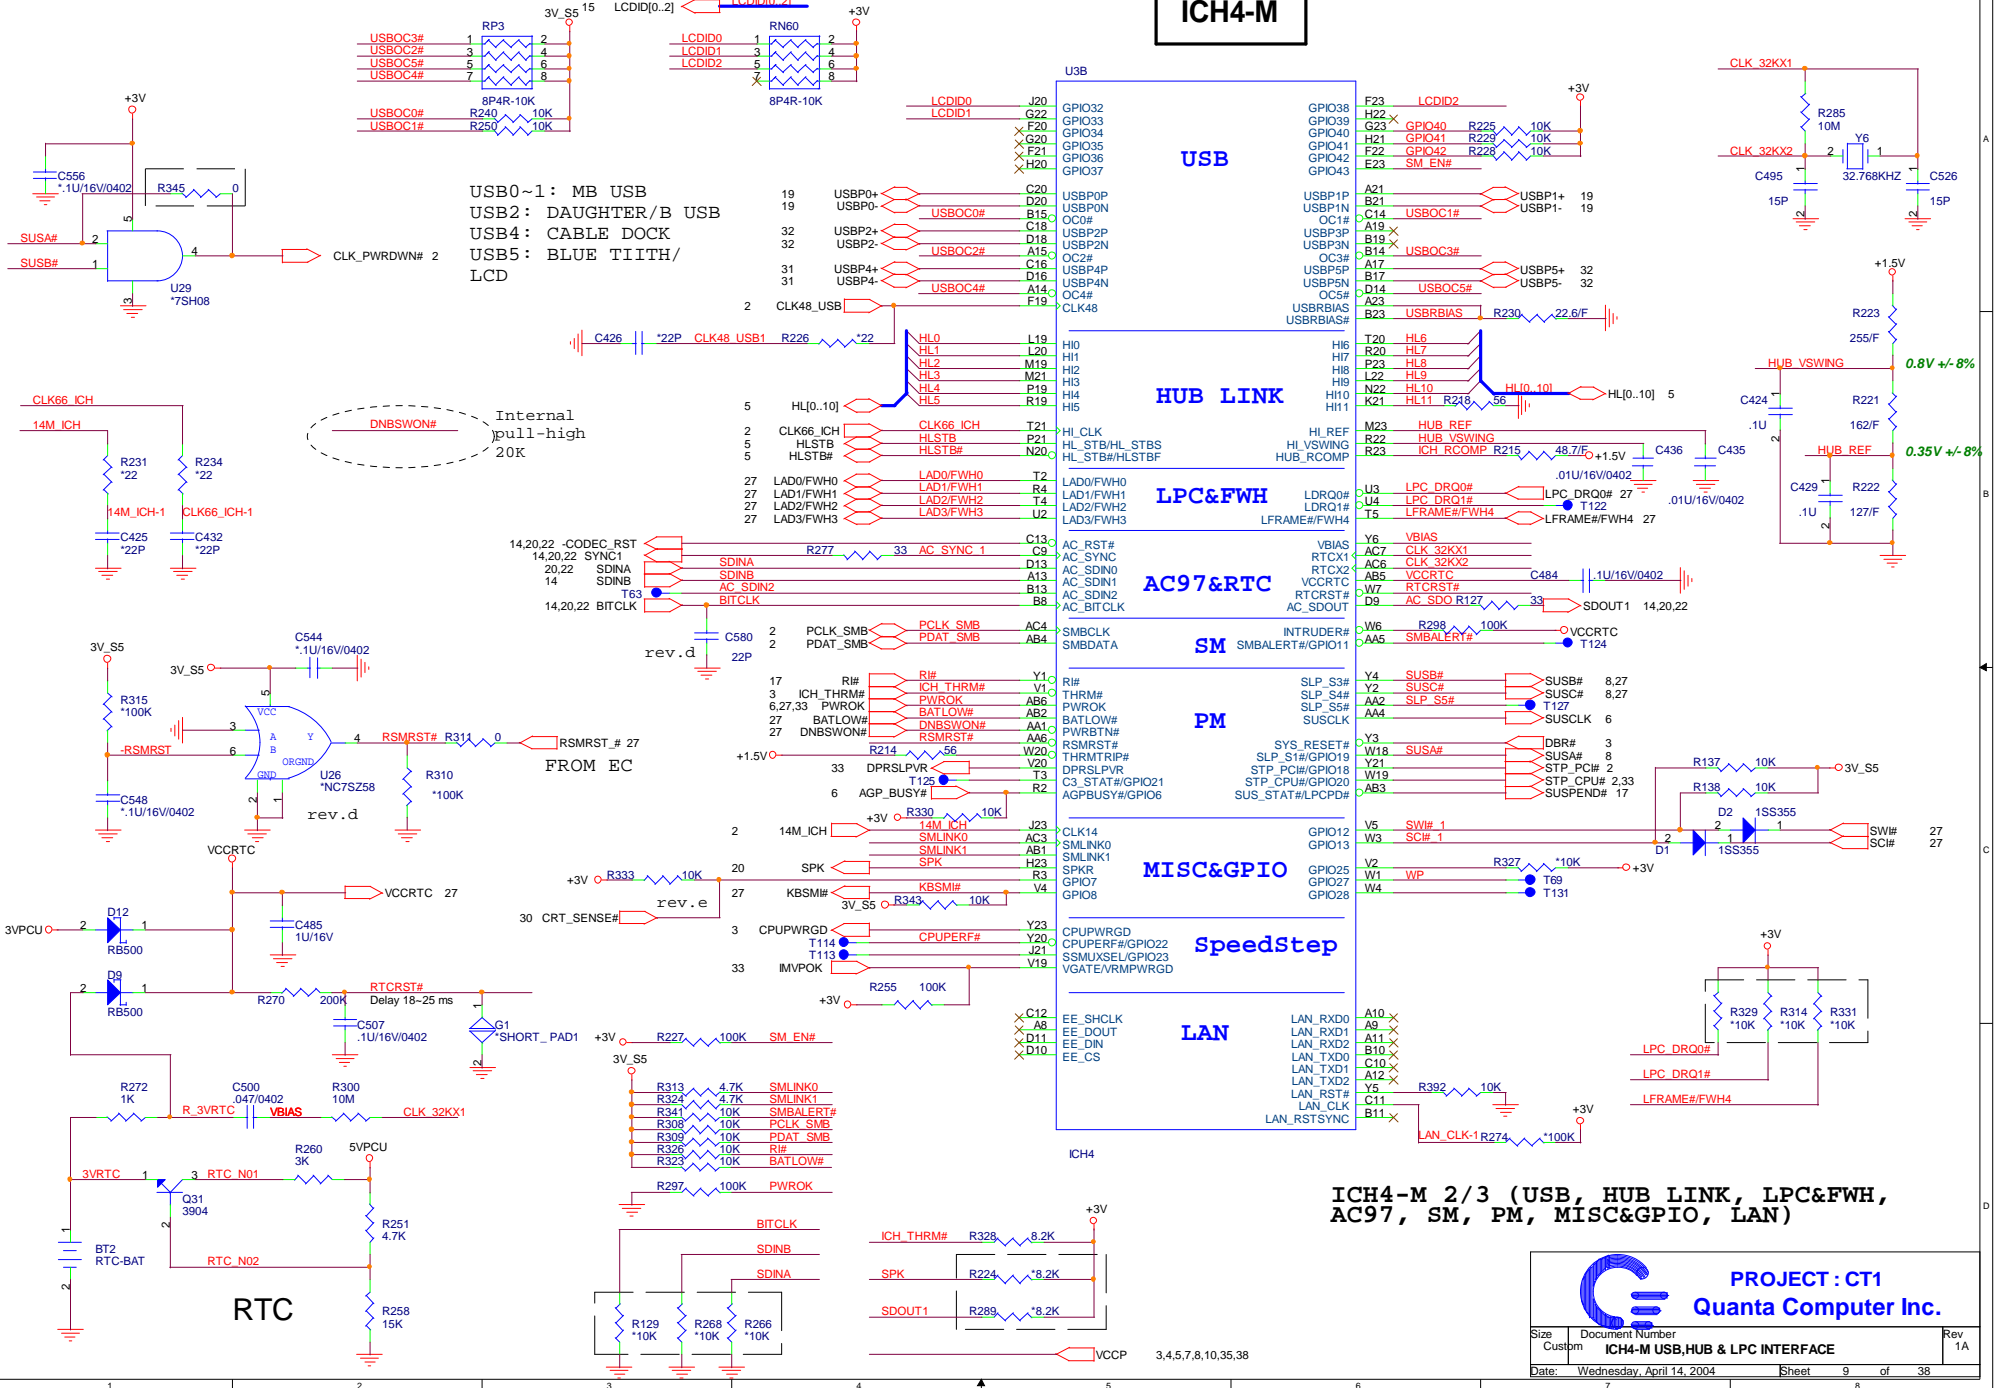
ICH4-M

U3B

USB

HUB LINK

LPC&FWH

AC97&RTC

SM

PM

MISC&GPIO

SpeedStep

LAN

ICH4

USB0~1: MB USB
USB2: DAUGHTER/B USB
USB4: CABLE DOCK
USB5: BLUE TIITH/
LCD

Internal
pull-high
20K

DNBSWON#

FROM EC

rev.d

rev.d

rev.e

RTC

Delay 18~25 ms

0.8V +/- 8%

0.35V +/- 8%

ICH4-M 2/3 (USB, HUB LINK, LPC&FWH, AC97, SM, PM, MISC&GPIO, LAN)

PROJECT : CT1
Quanta Computer Inc.

| Size | Document Number | Rev |
|---|---|---|
| Custom | ICH4-M USB,HUB & LPC INTERFACE | 1A |
| Date: Wednesday, April 14, 2004 | Sheet 9 of 38 | |

RP3 8P4R-10K USBOC3# USBOC2# USBOC5# USBOC4# 3V_S5 15 LCDID[0..2]
RN60 8P4R-10K LCDID0 LCDID1 LCDID2 +3V
USBOC0# R240 10K USBOC1# R250 10K
+3V C556 *.1U/16V/0402 R345 0 SUSA# SUSB# U29 *7SH08 CLK_PWRDWN# 2

LCDID0 J20 GPIO32, LCDID1 G22 GPIO33, F20 GPIO34, G20 GPIO35, F21 GPIO36, H20 GPIO37
19 USBP0+ C20 USBP0P, 19 USBP0- D20 USBP0N, USBOC0# B15 OC0#, C18 USBP2P, 32 USBP2+ D18 USBP2N, 32 USBP2-, USBOC2# A15 OC2#, 31 USBP4+ C16 USBP4P, 31 USBP4- D16 USBP4N, USBOC4# A14 OC4#, 2 CLK48_USB F19 CLK48
C426 *22P CLK48_USB1 R226 *22
GPIO38 F23 LCDID2, GPIO39 H22, GPIO40 G23 GPIO40 R225 10K, GPIO41 H21 GPIO41 R229 10K, GPIO42 F22 GPIO42 R228 10K, GPIO43 E23 SM_EN#
USBP1P A21 USBP1+ 19, USBP1N B21 USBP1- 19, OC1# C14 USBOC1#, USBP3P A19, USBP3N B19, OC3# B14 USBOC3#, USBP5P A17 USBP5+ 32, USBP5N B17 USBP5- 32, OC5# D14 USBOC5#, USBRBIAS A23, USBRBIAS# B23 USBRBIAS R230 22.6/F
CLK_32KX1 R285 10M Y6 CLK_32KX2 32.768KHZ C495 15P C526 15P
HL0 L19 HI0, HL1 L20 HI1, HL2 M19 HI2, HL3 M21 HI3, HL4 P19 HI4, HL5 R19 HI5, 5 HL[0..10]
HI6 T20 HL6, HI7 R20 HL7, HI8 P23 HL8, HI9 L22 HL9, HI10 N22 HL10, HI11 K21 HL11 R218 56, HL[0..10] HL[0..10] 5
2 CLK66_ICH T21 HL_CLK, 5 HLSTB P21 HL_STB/HL_STBS, 5 HLSTB# N20 HL_STB#/HLSTBF
HI_REF M23 HUB_REF, HI_VSWING R22 HUB_VSWING, HUB_RCOMP R23 ICH_RCOMP R215 48.7/F +1.5V C436 C435 .01U/16V/0402 .01U/16V/0402
+1.5V R223 255/F HUB_VSWING C424 .1U R221 162/F HUB_REF C429 .1U R222 127/F
27 LAD0/FWH0 T2 LAD0/FWH0, 27 LAD1/FWH1 R4 LAD1/FWH1, 27 LAD2/FWH2 T4 LAD2/FWH2, 27 LAD3/FWH3 U2 LAD3/FWH3
LDRQ0# U3 LPC_DRQ0# LPC_DRQ0# 27, LDRQ1# U4 LPC_DRQ1# T122, LFRAME#/FWH4 T5 LFRAME#/FWH4 LFRAME#/FWH4 27
CLK66_ICH 14M_ICH R231 *22 R234 *22 14M_ICH-1 CLK66_ICH-1 C425 *22P C432 *22P
14,20,22 -CODEC_RST C13 AC_RST#, 14,20,22 SYNC1 R277 33 AC_SYNC_1 C9 AC_SYNC, 20,22 SDINA D13 AC_SDIN0, 14 SDINB A13 AC_SDIN1, T63 AC_SDIN2 B13 AC_SDIN2, 14,20,22 BITCLK B8 AC_BITCLK
VBIAS Y6 VBIAS, RTCX1 AC7 CLK_32KX1, RTCX2 AC6 CLK_32KX2, VCCRTC AB5 VCCRTC C484 .1U/16V/0402, RTCRST# W7 RTCRST#, AC_SDOUT D9 AC_SDO R127 33 SDOUT1 14,20,22
C580 22P 2 PCLK_SMB AC4 SMBCLK, 2 PDAT_SMB AB4 SMBDATA
INTRUDER# W6 R298 100K VCCRTC, SMBALERT#/GPIO11 AA5 SMBALERT# T124
3V_S5 C544 *.1U/16V/0402 3V_S5 R315 *100K -RSMRST VCC A B Y GND ORGND U26 *NC7SZ58 RSMRST# R311 0 RSMRST_# 27 R310 *100K C548 *.1U/16V/0402
17 RI# Y1 RI#, 3 ICH_THRM# V1 THRM#, 6,27,33 PWROK AB6 PWROK, 27 BATLOW# AB2 BATLOW#, 27 DNBSWON# AA1 PWRBTN#, RSMRST# AA6 RSMRST#, +1.5V R214 56 W20 THRMTRIP#, 33 DPRSLPVR V20 DPRSLPVR, T125 T3 C3_STAT#/GPIO21, 6 AGP_BUSY# R2 AGPBUSY#/GPIO6
SLP_S3# Y4 SUSB# SUSB# 8,27, SLP_S4# Y2 SUSC# SUSC# 8,27, SLP_S5# AA2 SLP_S5# T127, SUSCLK AA4 SUSCLK 6, SYS_RESET# Y3 DBR# 3, SLP_S1#/GPIO19 W18 SUSA# SUSA# 8, STP_PCI#/GPIO18 Y21 STP_PCI# 2, STP_CPU#/GPIO20 W19 STP_CPU# 2,33, SUS_STAT#/LPCPD# AB3 SUSPEND# 17
R137 10K 3V_S5 R138 10K D2 1SS355 SWI# 27 SCI# 27 D1 1SS355
+3V R330 10K 2 14M_ICH J23 CLK14, SMLINK0 AC3 SMLINK0, SMLINK1 AB1 SMLINK1, 20 SPK H23 SPKR, +3V R333 10K R3 GPIO7, 27 KBSMI# V4 GPIO8, 3V_S5 R343 10K, 30 CRT_SENSE#
GPIO12 V5 SWI#_1, GPIO13 W3 SCI#_1, GPIO25 V2 R327 *10K +3V, GPIO27 W1 WP T69, GPIO28 W4 T131
VCCRTC D12 3VPCU RB500 C485 1U/16V VCCRTC 27 D9 RB500 RTCRST# R270 200K C507 .1U/16V/0402 G1 *SHORT_PAD1
3 CPUPWRGD Y23 CPUPWRGD, CPUPERF# Y20 CPUPERF#/GPIO22, T114 J21 SSMUXSEL/GPIO23, T113 V19 VGATE/VRMPWRGD, 33 IMVPOK, R255 100K +3V
C12 EE_SHCLK, A8 EE_DOUT, D11 EE_DIN, D10 EE_CS
LAN_RXD0 A10, LAN_RXD1 A9, LAN_RXD2 A11, LAN_TXD0 B10, LAN_TXD1 C10, LAN_TXD2 A12, LAN_RST# Y5 R392 10K, LAN_CLK C11, LAN_RSTSYNC B11, +3V LAN_CLK-1 R274 *100K
+3V R329 *10K R314 *10K R331 *10K LPC_DRQ0# LPC_DRQ1# LFRAME#/FWH4
+3V R227 100K SM_EN#
3V_S5 R313 4.7K SMLINK0, R324 4.7K SMLINK1, R341 10K SMBALERT#, R308 10K PCLK_SMB, R309 10K PDAT_SMB, R326 10K RI#, R323 10K BATLOW#, R297 100K PWROK
R272 1K R_3VRTC C500 .047/0402 VBIAS R300 10M CLK_32KX1
3VRTC Q31 3904 RTC_N01 R260 3K 5VPCU R251 4.7K RTC_N02 R258 15K BT2 RTC-BAT
BITCLK SDINB SDINA R129 *10K R268 *10K R266 *10K
+3V ICH_THRM# R328 8.2K SPK R224 *8.2K SDOUT1 R289 *8.2K VCCP 3,4,5,7,8,10,35,38